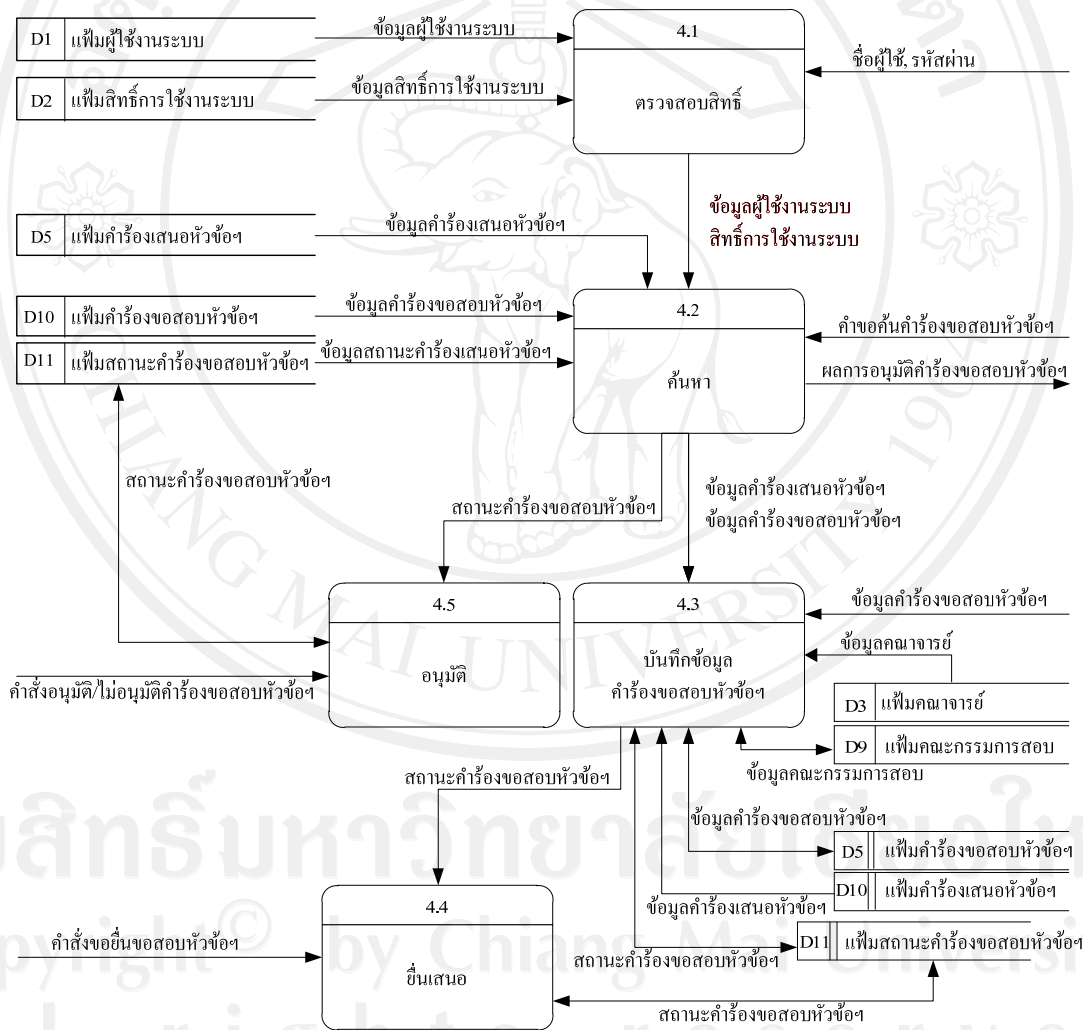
D1 แฟ้มผู้ใช้งานระบบ

ข้อมูลผู้ใช้งานระบบ

4.1

ตรวจสอบสิทธิ์

ชื่อผู้ใช้, รหัสผ่าน

D2 แฟ้มสิทธิ์การใช้งานระบบ

ข้อมูลสิทธิ์การใช้งานระบบ

ข้อมูลผู้ใช้งานระบบ
สิทธิ์การใช้งานระบบ

D5 แฟ้มคำร้องเสนอหัวข้อฯ

ข้อมูลคำร้องเสนอหัวข้อฯ

D10 แฟ้มคำร้องขอสอบหัวข้อฯ

ข้อมูลคำร้องขอสอบหัวข้อฯ

4.2

ค้นหา

คำขอค้นคำร้องขอสอบหัวข้อฯ

ผลการอนุมัติคำร้องขอสอบหัวข้อฯ

D11 แฟ้มสถานะคำร้องขอสอบหัวข้อฯ

ข้อมูลสถานะคำร้องเสนอหัวข้อฯ

สถานะคำร้องขอสอบหัวข้อฯ

สถานะคำร้องขอสอบหัวข้อฯ

ข้อมูลคำร้องเสนอหัวข้อฯ
ข้อมูลคำร้องขอสอบหัวข้อฯ

4.5

อนุมัติ

คำสั่งอนุมัติ/ไม่อนุมัติคำร้องขอสอบหัวข้อฯ

4.3

บันทึกข้อมูล
คำร้องขอสอบหัวข้อฯ

ข้อมูลคำร้องขอสอบหัวข้อฯ

ข้อมูลคณาจารย์

D3 แฟ้มคณาจารย์

D9 แฟ้มคณะกรรมการสอบ

ข้อมูลคณะกรรมการสอบ

สถานะคำร้องขอสอบหัวข้อฯ

ข้อมูลคำร้องขอสอบหัวข้อฯ

D5 แฟ้มคำร้องขอสอบหัวข้อฯ

D10 แฟ้มคำร้องเสนอหัวข้อฯ

ข้อมูลคำร้องเสนอหัวข้อฯ

4.4

ยื่นเสนอ

คำสั่งขอยื่นขอสอบหัวข้อฯ

D11 แฟ้มสถานะคำร้องขอสอบหัวข้อฯ

สถานะคำร้องขอสอบหัวข้อฯ

สถานะคำร้องขอสอบหัวข้อฯ

ลิขสิทธิ์มหาวิทยาลัยเชียงใหม่
Copyright © by Chiang Mai University